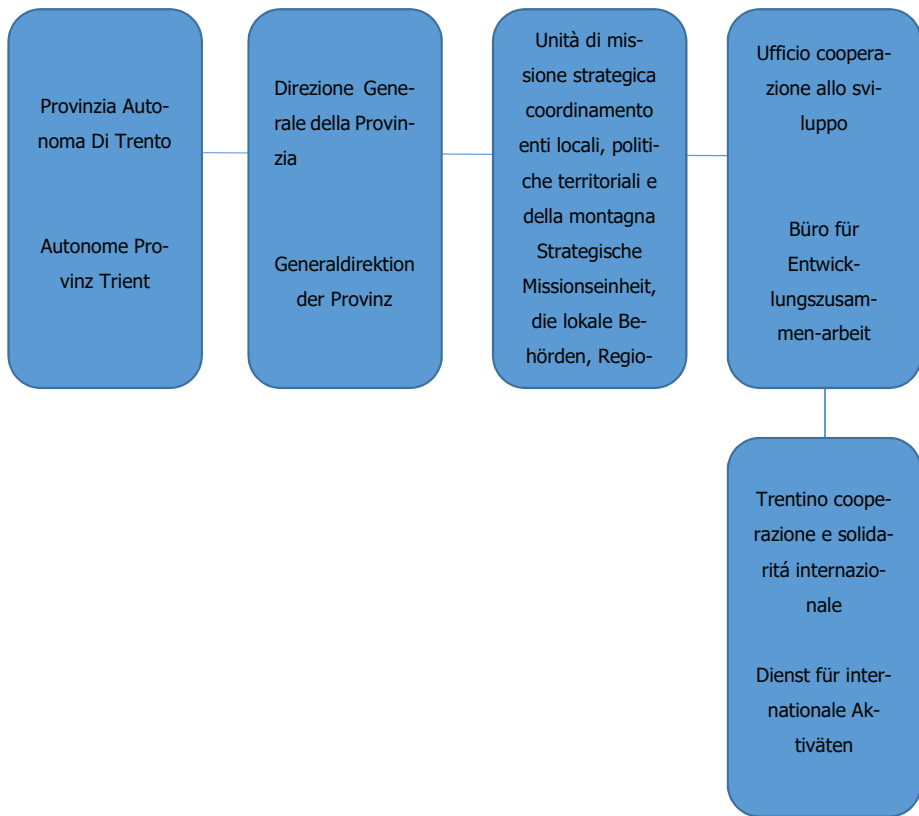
Provinzia Autonoma Di Trento

Autonome Provinz Trient

Direzione Generale della Provinzia

Generaldirektion der Provinz

Unità di missione strategica coordinamento enti locali, politiche territoriali e della montagna
Strategische Missionseinheit, die lokale Behörden, Regio-

Ufficio cooperazione allo sviluppo

Büro für Entwicklungszusammen-arbeit

Trentino cooperazione e solidaritá internazionale

Dienst für internationale Aktiväten